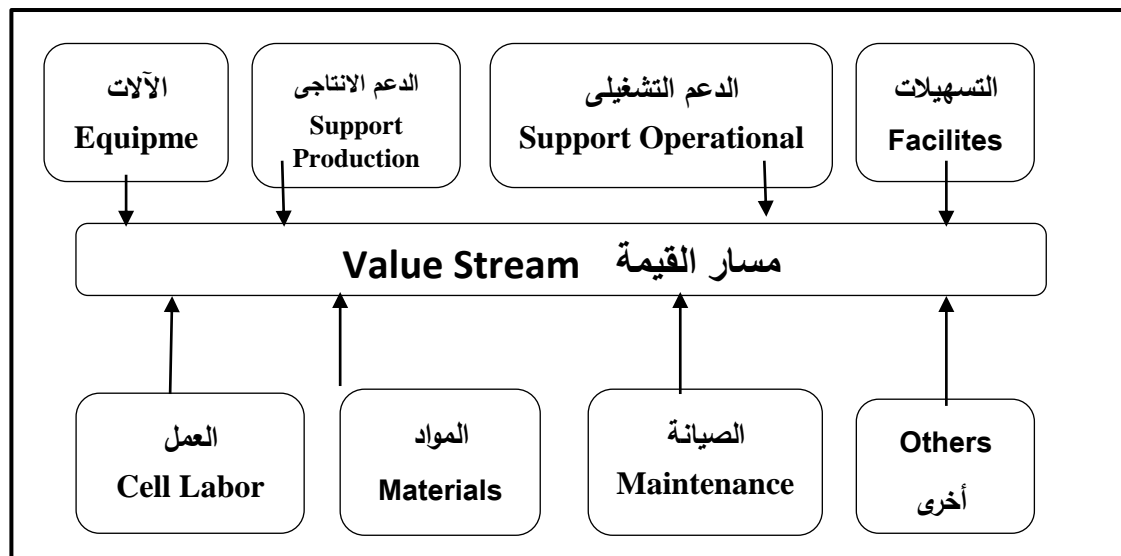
الآلات
Equipme

الدعم الانتاجى
Support Production

الدعم التشغيلى
Support Operational

التسهيلات
Facilites

مسار القيمة Value Stream

العمل
Cell Labor

المواد
Materials

الصيانة
Maintenance

Others
أخرى